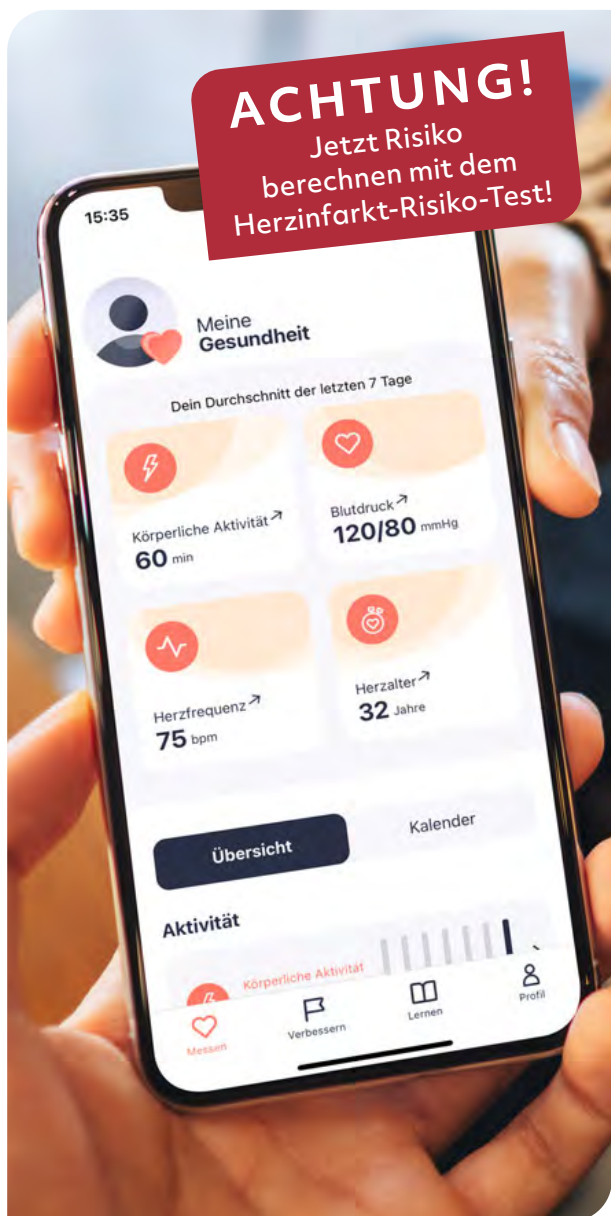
ACHTUNG!
Jetzt Risiko berechnen mit dem Herzinfarkt-Risiko-Test!

15:35

Meine
Gesundheit

Dein Durchschnitt der letzten 7 Tage

Körperliche Aktivität
60 min

Blutdruck
120/80 mmHg

Herzfrequenz
75 bpm

Herzalter
32 Jahre

Übersicht

Kalender

Aktivität

Körperliche Aktivität

Messen

Verbessern

Lernen

Profil